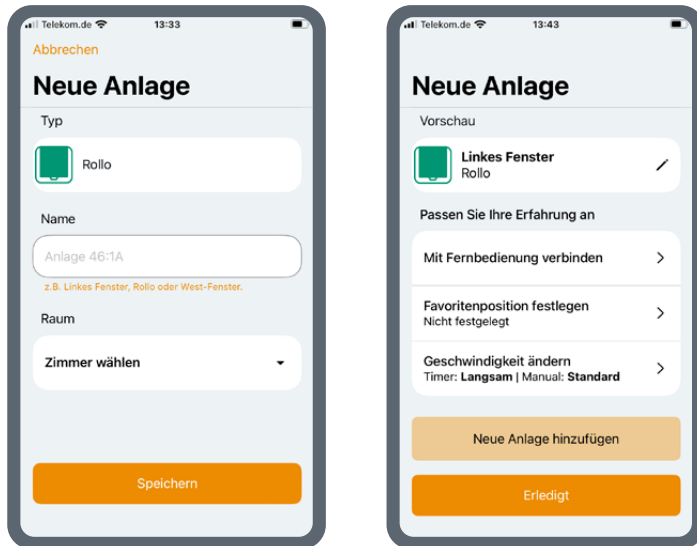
Telekom.de 13:33

Abbrechen

Neue Anlage

Typ

Rollo

Name

Anlage 46:1A

z.B. Linkes Fenster, Rollo oder West-Fenster.

Raum

Zimmer wählen

Speichern

Telekom.de 13:43

Neue Anlage

Vorschau

Linkes Fenster
Rollo

Passen Sie Ihre Erfahrung an

Mit Fernbedienung verbinden

Favoritenposition festlegen
Nicht festgelegt

Geschwindigkeit ändern
Timer: Langsam | Manual: Standard

Neue Anlage hinzufügen

Erledigt